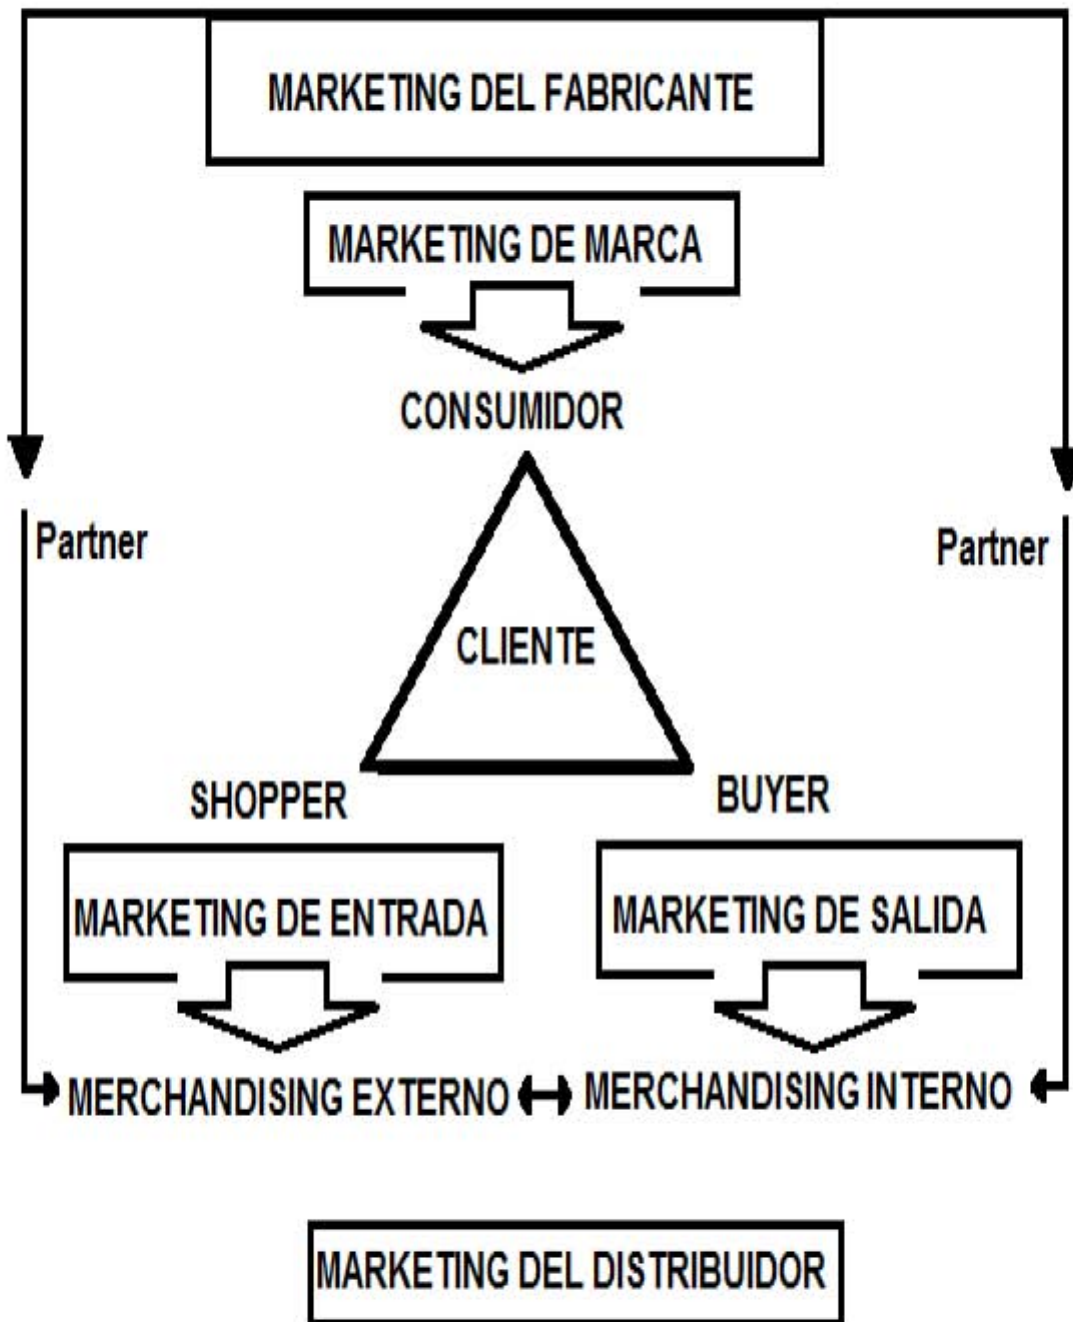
MARKETING DEL FABRICANTE

MARKETING DE MARCA

CONSUMIDOR

Partner

Partner

CLIENTE

SHOPPER

BUYER

MARKETING DE ENTRADA

MARKETING DE SALIDA

MERCHANDISING EXTERNO

MERCHANDISING INTERNO

MARKETING DEL DISTRIBUIDOR